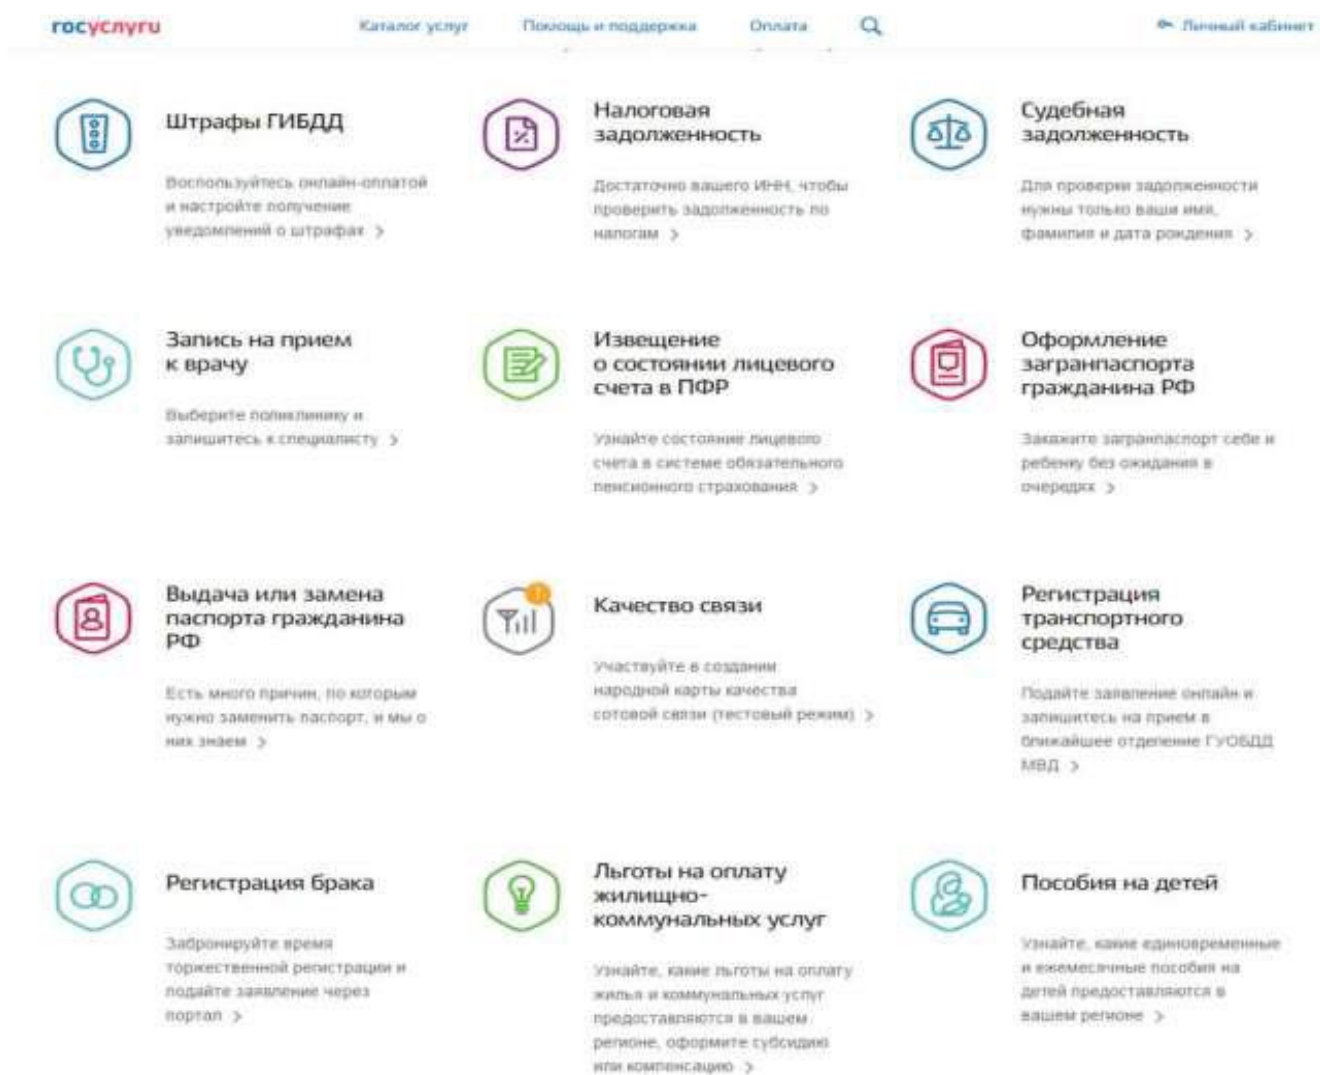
госуслуги Каталог услуг Помощь и поддержка Оплата Личный кабинет

Штрафы ГИБДД

Воспользуйтесь онлайн-оплатой и настройте получение уведомлений о штрафах >

Налоговая задолженность

Достаточно вашего ИНН, чтобы проверить задолженность по налогам >

Судебная задолженность

Для проверки задолженности нужны только ваши имя, фамилия и дата рождения >

Запись на прием к врачу

Выберите поликлинику и запишитесь к специалисту >

Извещение о состоянии лицевого счета в ПФР

Узнайте состояние лицевого счета в системе обязательного пенсионного страхования >

Оформление загранпаспорта гражданина РФ

Закажите загранпаспорт себе и ребенку без ожидания в очередях >

Выдача или замена паспорта гражданина РФ

Есть много причин, по которым нужно заменить паспорт, и мы о них знаем >

Качество связи

Участвуйте в создании народной карты качества сотовой связи (тестовый режим) >

Регистрация транспортного средства

Подайте заявление онлайн и запишитесь на прием в ближайшее отделение ГУОБДД МВД >

Регистрация брака

Забронируйте время торжественной регистрации и подайте заявление через портал >

Льготы на оплату жилищно-коммунальных услуг

Узнайте, какие льготы на оплату жилья и коммунальных услуг предоставляются в вашем регионе, оформите субсидию или компенсацию >

Пособия на детей

Узнайте, какие единовременные и ежемесячные пособия на детей предоставляются в вашем регионе >